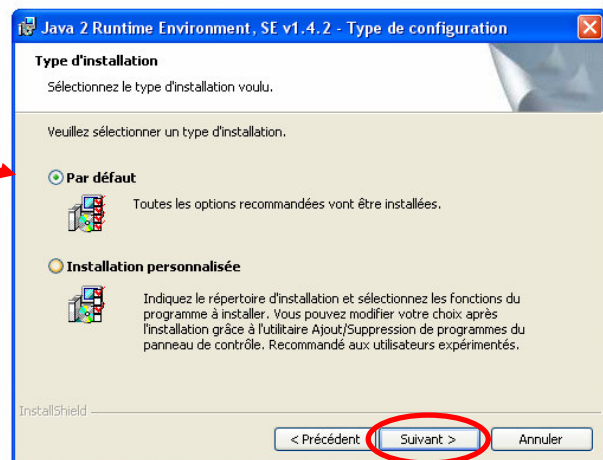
Java 2 Runtime Environment, SE v1.4.2 - Type de configuration

Type d'installation

Sélectionnez le type d'installation voulu.

Veuillez sélectionner un type d'installation.

Par défaut

Toutes les options recommandées vont être installées.

Installation personnalisée

Indiquez le répertoire d'installation et sélectionnez les fonctions du programme à installer. Vous pouvez modifier votre choix après l'installation grâce à l'utilitaire Ajout/Suppression de programmes du panneau de contrôle. Recommandé aux utilisateurs expérimentés.

InstallShield

< Précédent

Suivant >

Annuler